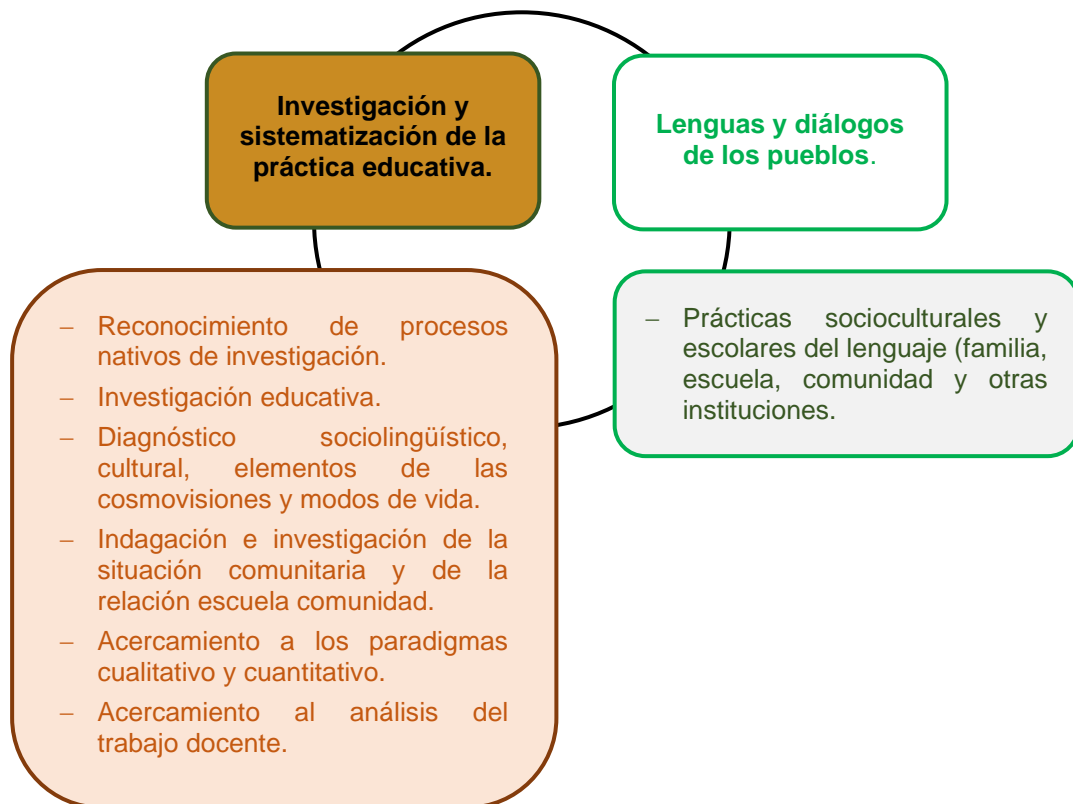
Investigación y sistematización de la práctica educativa.

Lenguas y diálogos de los pueblos.

– Reconocimiento de procesos nativos de investigación.
– Investigación educativa.
– Diagnóstico sociolingüístico, cultural, elementos de las cosmovisiones y modos de vida.
– Indagación e investigación de la situación comunitaria y de la relación escuela comunidad.
– Acercamiento a los paradigmas cualitativo y cuantitativo.
– Acercamiento al análisis del trabajo docente.

– Prácticas socioculturales y escolares del lenguaje (familia, escuela, comunidad y otras instituciones.